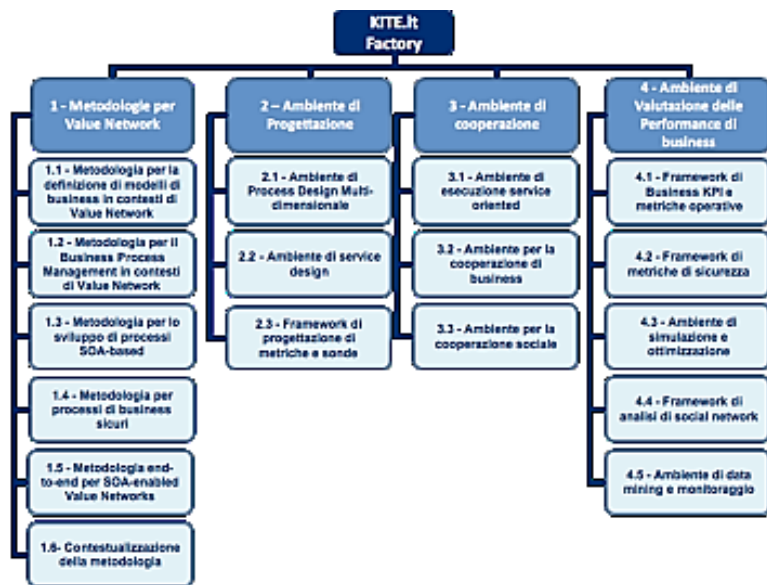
KITE.it Factory

1 - Metodologie per Value Network

1.1 - Metodologia per la definizione di modelli di business in contesti di Value Network

1.2 - Metodologia per il Business Process Management in contesti di Value Network

1.3 - Metodologia per lo sviluppo di processi SOA-based

1.4 - Metodologia per processi di business sicuri

1.5 - Metodologia end-to-end per SOA-enabled Value Networks

1.6- Contestualizzazione della metodologia

2 – Ambiente di Progettazione

2.1 - Ambiente di Process Design Multi-dimensionale

2.2 - Ambiente di service design

2.3 - Framework di progettazione di metriche e sonde

3 - Ambiente di cooperazione

3.1 - Ambiente di esecuzione service oriented

3.2 - Ambiente per la cooperazione di business

3.3 - Ambiente per la cooperazione sociale

4 - Ambiente di Valutazione delle Performance di business

4.1 - Framework di Business KPI e metriche operative

4.2 - Framework di metriche di sicurezza

4.3 - Ambiente di simulazione e ottimizzazione

4.4 - Framework di analisi di social network

4.5 - Ambiente di data mining e monitoraggio